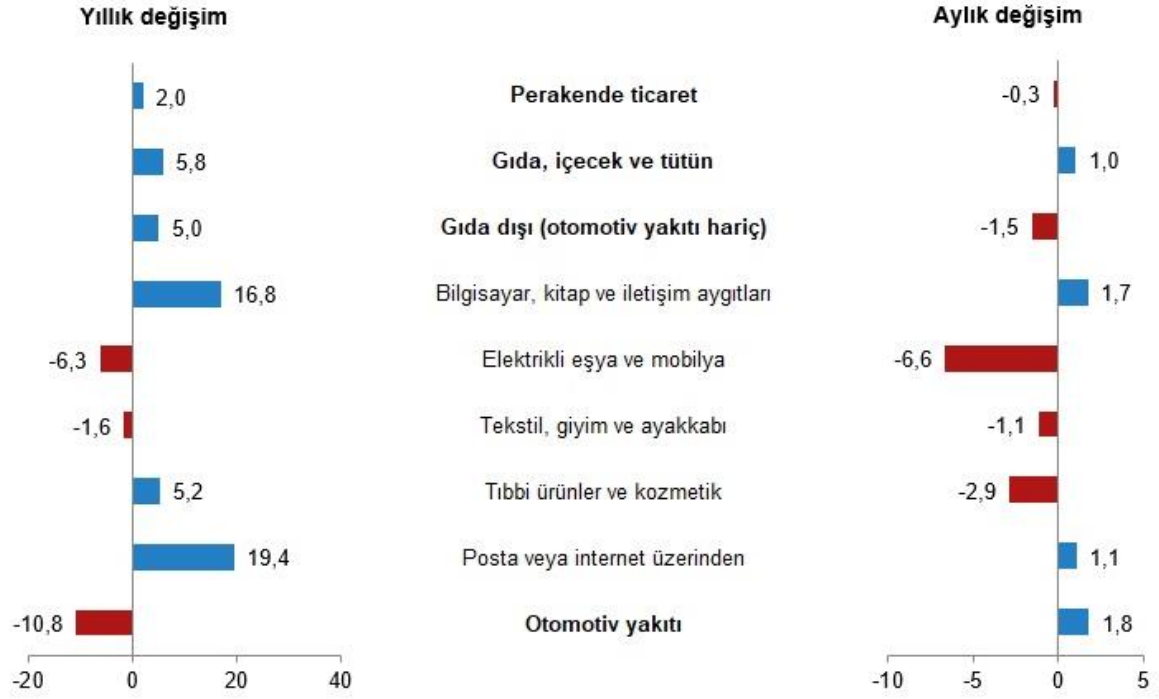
Yıllık değişim

Aylık değişim

| Yıllık değişim | | Aylık değişim |
|---|---|---|
| 2,0 | Perakende ticaret | -0,3 |
| 5,8 | Gıda, içecek ve tütün | 1,0 |
| 5,0 | Gıda dışı (otomotiv yakıtı hariç) | -1,5 |
| 16,8 | Bilgisayar, kitap ve iletişim aygıtları | 1,7 |
| -6,3 | Elektrikli eşya ve mobilya | -6,6 |
| -1,6 | Tekstil, giyim ve ayakkabı | -1,1 |
| 5,2 | Tıbbi ürünler ve kozmetik | -2,9 |
| 19,4 | Posta veya internet üzerinden | 1,1 |
| -10,8 | Otomotiv yakıtı | 1,8 |

-20 0 20 40

-10 -5 0 5